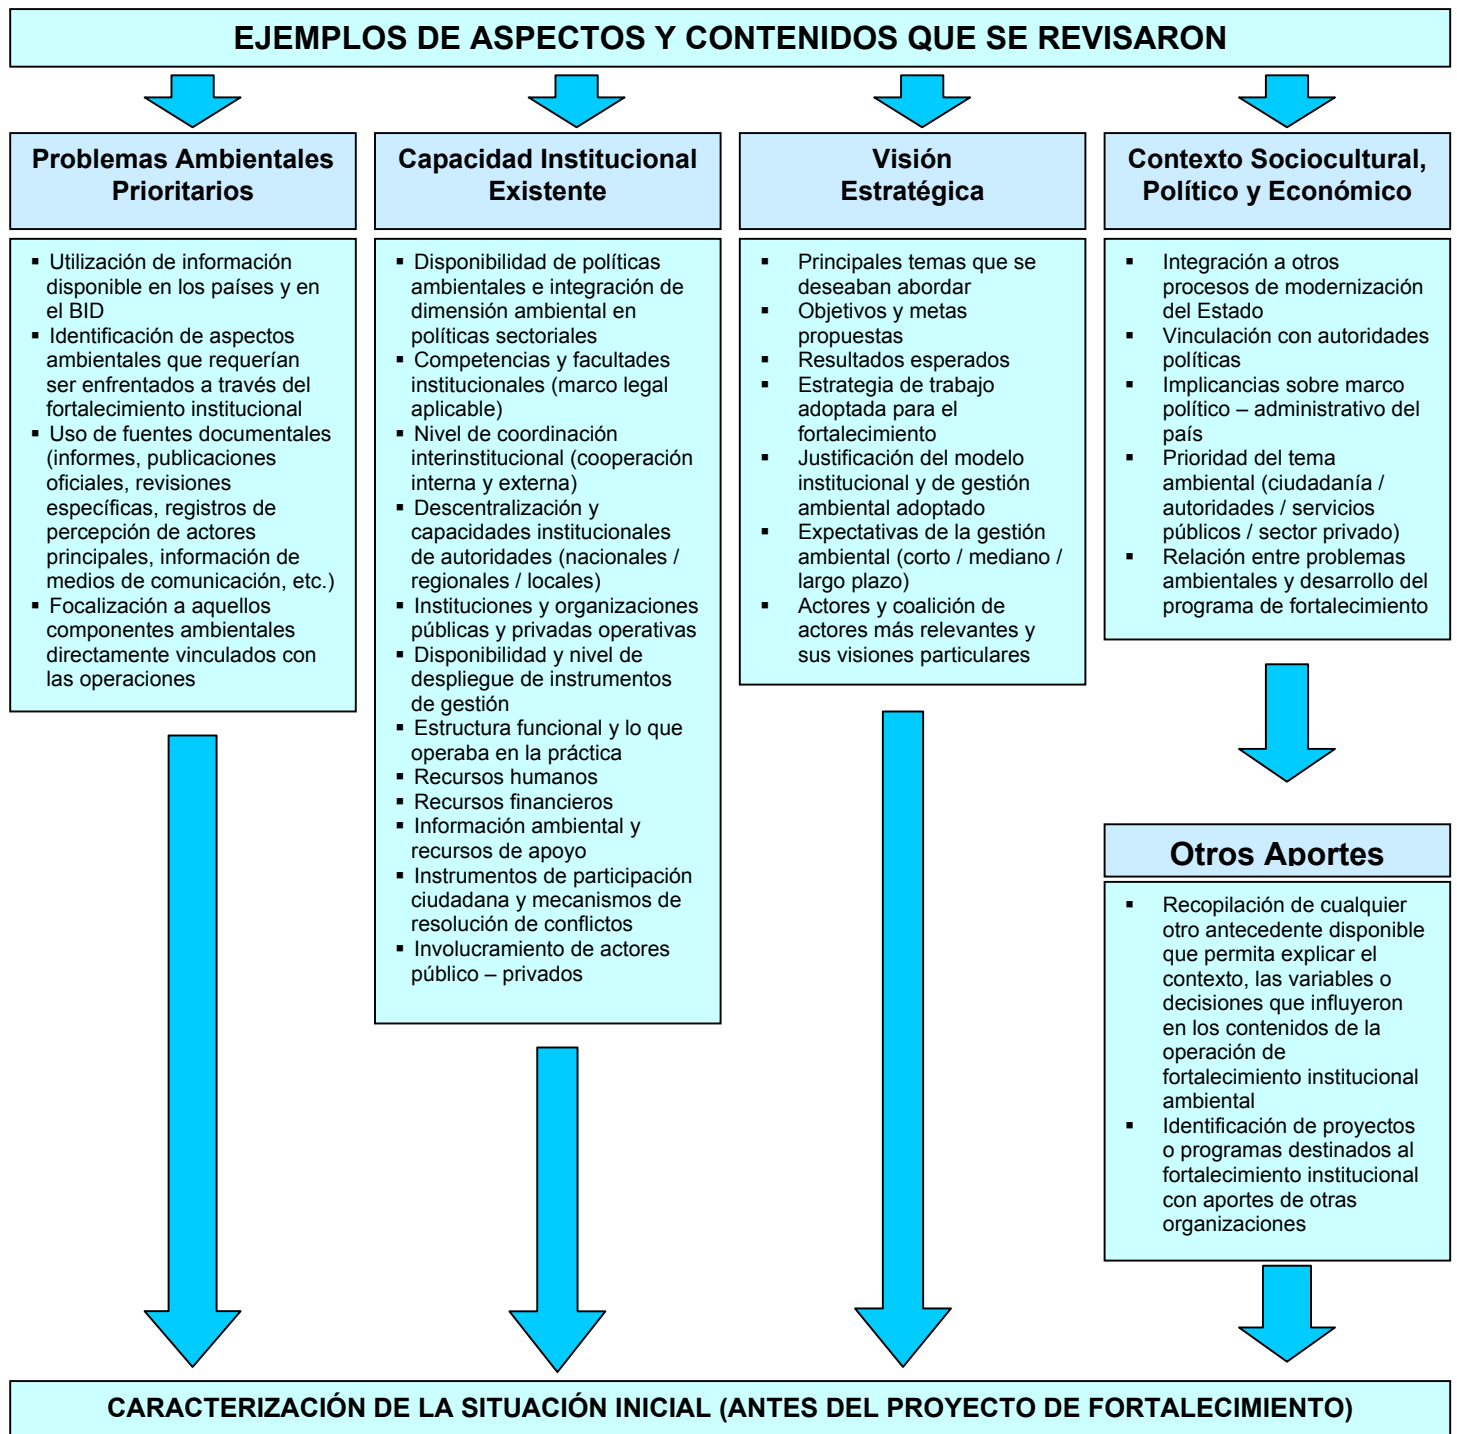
EJEMPLOS DE ASPECTOS Y CONTENIDOS QUE SE REVISARON

Problemas Ambientales Prioritarios

- Utilización de información disponible en los países y en el BID
- Identificación de aspectos ambientales que requerían ser enfrentados a través del fortalecimiento institucional
- Uso de fuentes documentales (informes, publicaciones oficiales, revisiones específicas, registros de percepción de actores principales, información de medios de comunicación, etc.)
- Focalización a aquellos componentes ambientales directamente vinculados con las operaciones

Capacidad Institucional Existente

- Disponibilidad de políticas ambientales e integración de dimensión ambiental en políticas sectoriales
- Competencias y facultades institucionales (marco legal aplicable)
- Nivel de coordinación interinstitucional (cooperación interna y externa)
- Descentralización y capacidades institucionales de autoridades (nacionales / regionales / locales)
- Instituciones y organizaciones públicas y privadas operativas
- Disponibilidad y nivel de despliegue de instrumentos de gestión
- Estructura funcional y lo que operaba en la práctica
- Recursos humanos
- Recursos financieros
- Información ambiental y recursos de apoyo
- Instrumentos de participación ciudadana y mecanismos de resolución de conflictos
- Involucramiento de actores público – privados

Visión Estratégica

- Principales temas que se deseaban abordar
- Objetivos y metas propuestas
- Resultados esperados
- Estrategia de trabajo adoptada para el fortalecimiento
- Justificación del modelo institucional y de gestión ambiental adoptado
- Expectativas de la gestión ambiental (corto / mediano / largo plazo)
- Actores y coalición de actores más relevantes y sus visiones particulares

Contexto Sociocultural, Político y Económico

- Integración a otros procesos de modernización del Estado
- Vinculación con autoridades políticas
- Implicancias sobre marco político – administrativo del país
- Prioridad del tema ambiental (ciudadanía / autoridades / servicios públicos / sector privado)
- Relación entre problemas ambientales y desarrollo del programa de fortalecimiento

Otros Aportes

- Recopilación de cualquier otro antecedente disponible que permita explicar el contexto, las variables o decisiones que influyeron en los contenidos de la operación de fortalecimiento institucional ambiental
- Identificación de proyectos o programas destinados al fortalecimiento institucional con aportes de otras organizaciones

CARACTERIZACIÓN DE LA SITUACIÓN INICIAL (ANTES DEL PROYECTO DE FORTALECIMIENTO)